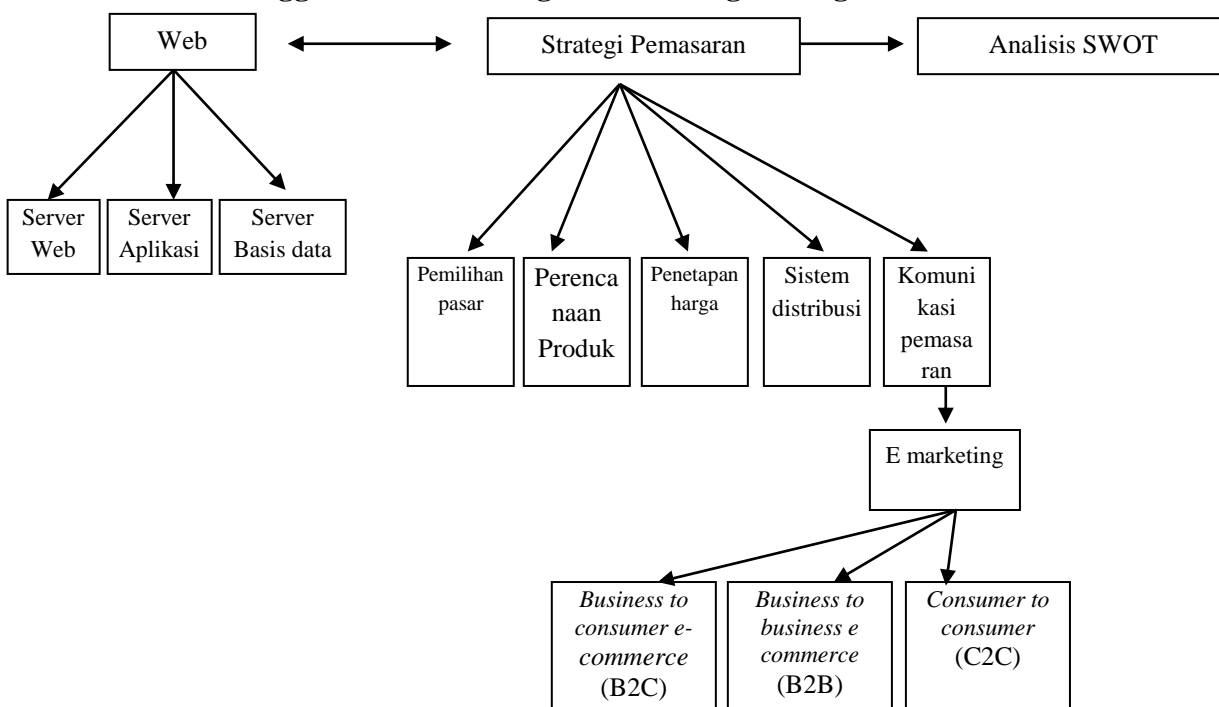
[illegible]

Web

Strategi Pemasaran

Analisis SWOT

Server Web

Server Aplikasi

Server Basis data

Pemilihan pasar

Perencanaan Produk

Penetapan harga

Sistem distribusi

Komunikasi pemasaran

E marketing

*Business to consumer e-commerce* (B2C)

*Business to business e commerce* (B2B)

*Consumer to consumer* (C2C)